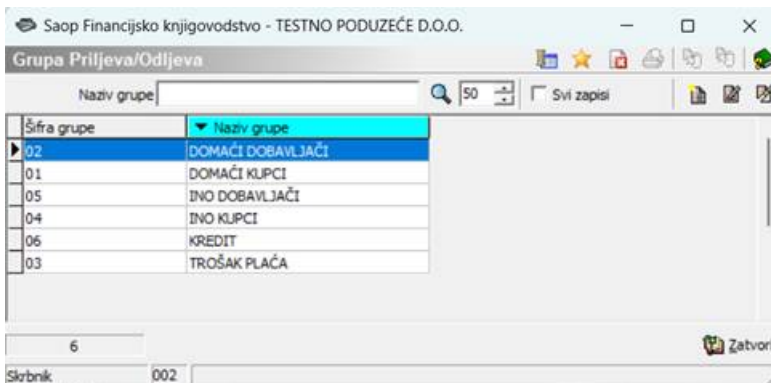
Saop Financijsko knjigovodstvo - TESTNO PODUZEĆE D.O.O.

Grupa Priljeva/Odljeva

Naziv grupe

50

Svi zapisi

| Šifra grupe | Naziv grupe |
|---|---|
| 02 | DOMAĆI DOBAVLJAČI |
| 01 | DOMAĆI KUPCI |
| 05 | INO DOBAVLJAČI |
| 04 | INO KUPCI |
| 06 | KREDIT |
| 03 | TROŠAK PLAĆA |

6

Zatvori

Skrbnik 002